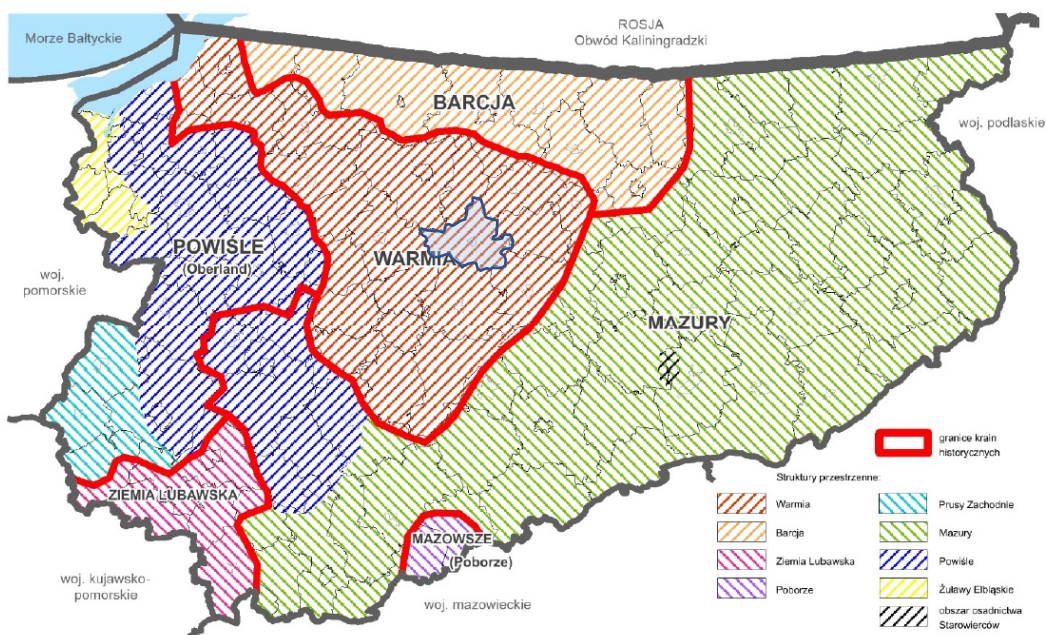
Morze Bałtyckie

ROSJA
Obwód Kaliningradzki

BARCJA

woj. podlaskie

POWIŚLE
(Oberland)

WARMIA

woj. pomorskie

MAZURY

granice krain historycznych

Struktury przestrzenne:

| | |
|---|---|
| Warmia | Prusy Zachodnie |
| Barcja | Mazury |
| Ziemia Lubawska | Powiśle |
| Poborze | Żuławy Elbląskie |
| | obszar osadnictwa Starowierców |

ZIEMIA LUBAWSKA

MAZOWSZE
(Poborze)

woj. kujawsko-pomorskie

woj. mazowieckie